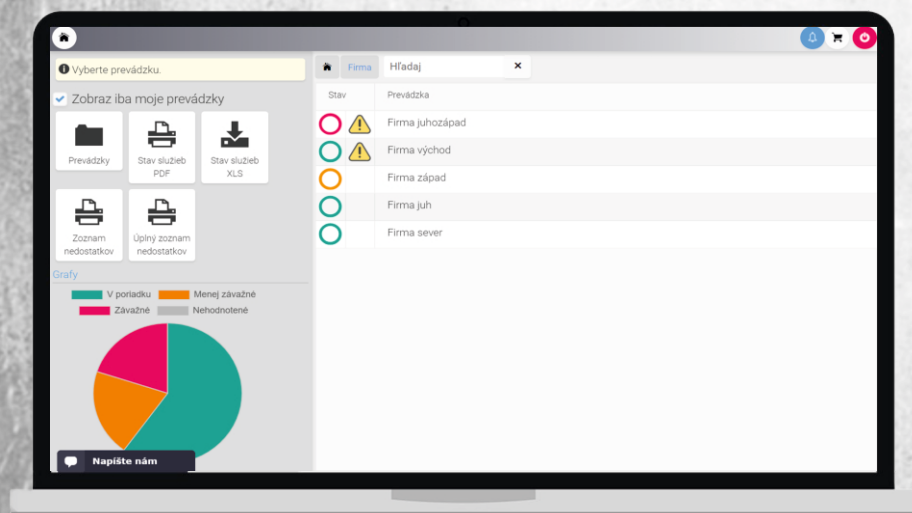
Vyberte prevádzku.

Zobraz iba moje prevádzky

Prevádzky

Stav služieb PDF

Stav služieb XLS

Zoznam nedostatkov

Úplný zoznam nedostatkov

Grafy

V poriadku

Menej závažné

Závažné

Nehodnotené

Napíšte nám

Firma

Hľadaj

×

| Stav | Prevádzka |
|---|---|
| | Firma juhozápad |
| | Firma východ |
| | Firma západ |
| | Firma juh |
| | Firma sever |